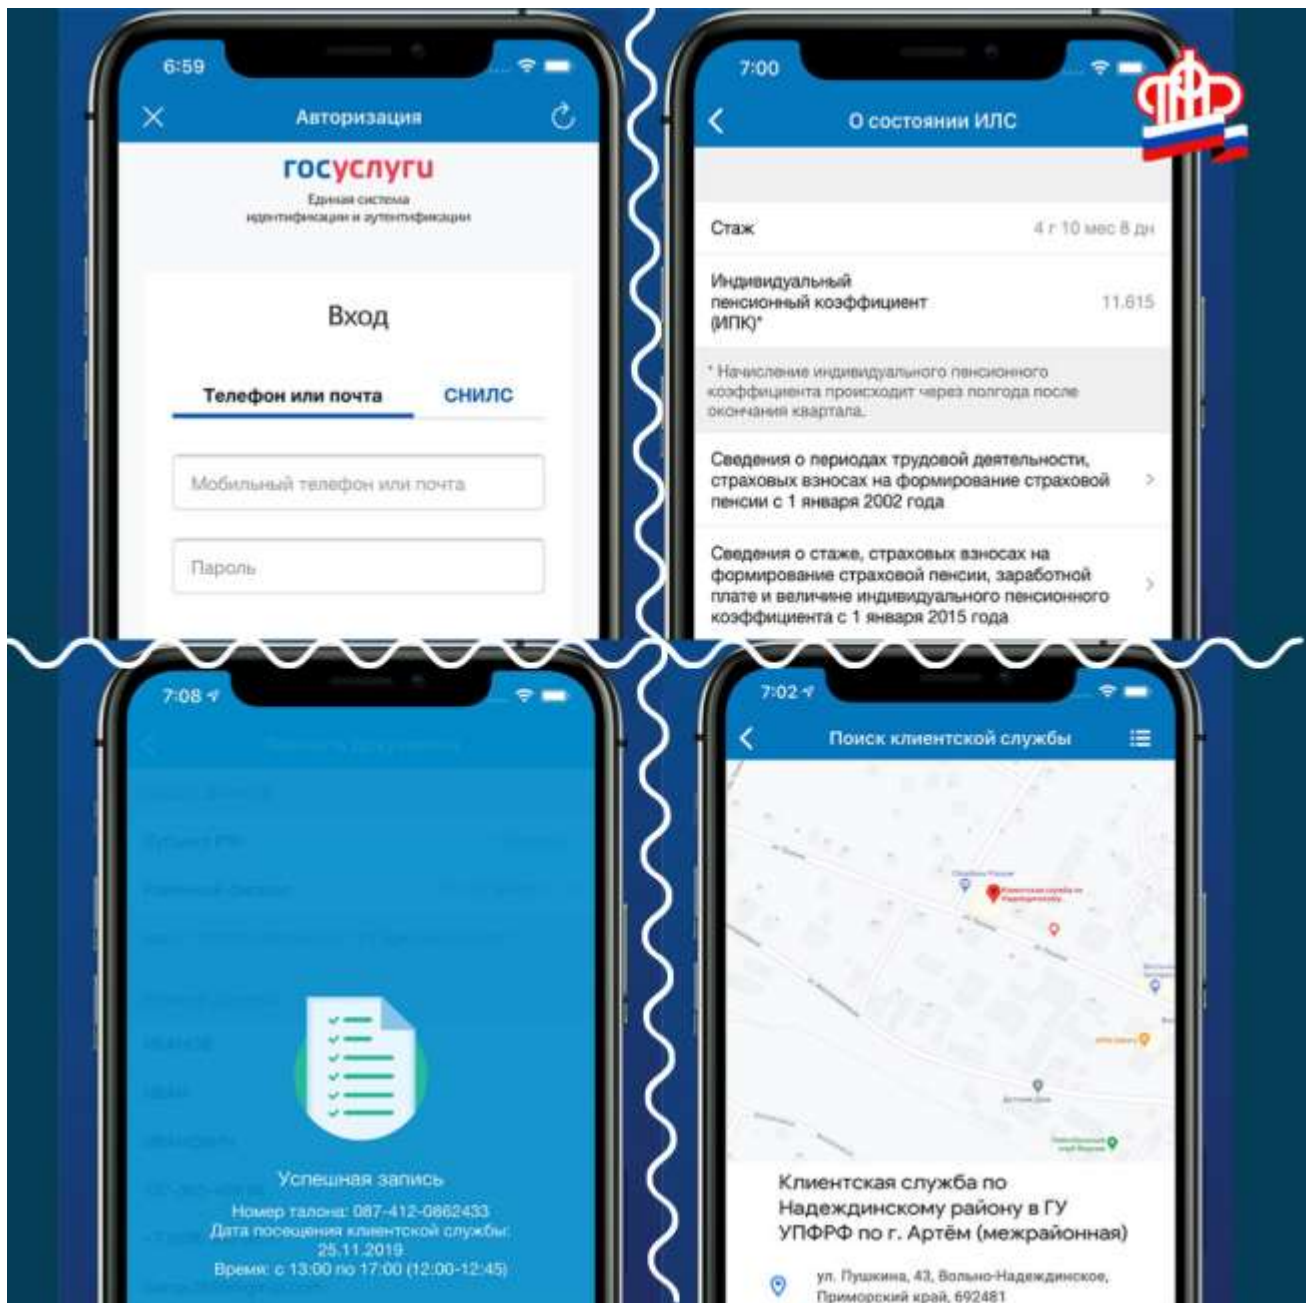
6:59

Авторизация

госуслуги
Единая система идентификации и аутентификации

Вход

Телефон или почта

СНИЛС

Мобильный телефон или почта

Пароль

7:00

О состоянии ИЛС

Стаж 4 г 10 мес 8 дн

Индивидуальный пенсионный коэффициент (ИПК)* 11,615

* Начисление индивидуального пенсионного коэффициента происходит через полгода после окончания квартала.

Сведения о периодах трудовой деятельности, страховых взносах на формирование страховой пенсии с 1 января 2002 года

Сведения о стаже, страховых взносах на формирование страховой пенсии, заработной плате и величине индивидуального пенсионного коэффициента с 1 января 2015 года

7:08

Успешная запись
Номер талона: 087-412-0862433
Дата посещения клиентской службы: 25.11.2019
Время: с 13:00 по 17:00 (12:00-12:45)

7:02

Поиск клиентской службы

Клиентская служба по Надеждинскому району в ГУ УПФР по г. Артём (межрайонная)

ул. Пушкина, 43, Вольно-Надеждинское, Приморский край, 692481